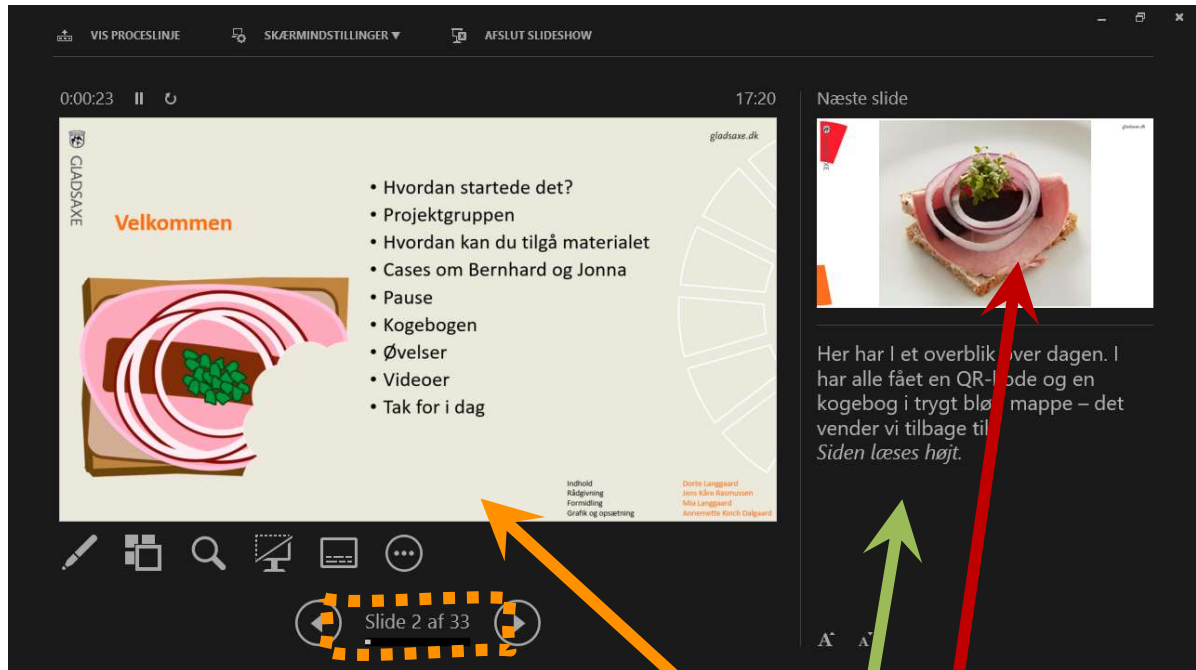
VIS PROCESLINJE
SKÆRMINDSTILLINGER ▾
AFSLUT SLIDESHOW

0:00:23
17:20
Næste slide

GLADSAXE
gladsaxe.dk

Velkommen

• Hvordan startede det?
• Projektgruppen
• Hvordan kan du tilgå materialet
• Cases om Bernhard og Jonna
• Pause
• Kogebogen
• Øvelser
• Videoer
• Tak for i dag

| Indhold | Dorte Langgaard |
|---|---|
| Rådgivning | Jens Kåre Rasmussen |
| Formidling | Mia Langgaard |
| Grafik og opsætning | Annemette Kinch Dalgaard |

gladsaxe.dk

Her har I et overblik over dagen. I har alle fået en QR-kode og en kogebog i trygt blø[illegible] mappe – det vender vi tilbage til.
Siden læses højt.

Slide 2 af 33